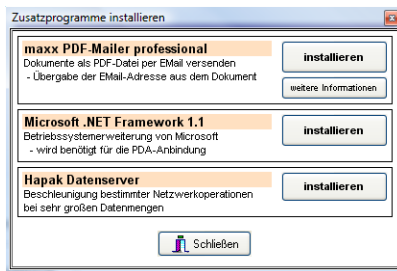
Zusatzprogramme installieren

maxx PDF-Mailer professional
Dokumente als PDF-Datei per EMail versenden
- Übergabe der EMail-Adresse aus dem Dokument

installieren

weitere Informationen

Microsoft .NET Framework 1.1
Betriebssystemerweiterung von Microsoft
- wird benötigt für die PDA-Anbindung

installieren

Hapak Datenserver
Beschleunigung bestimmter Netzwerkoperationen bei sehr großen Datenmengen

installieren

Schließen